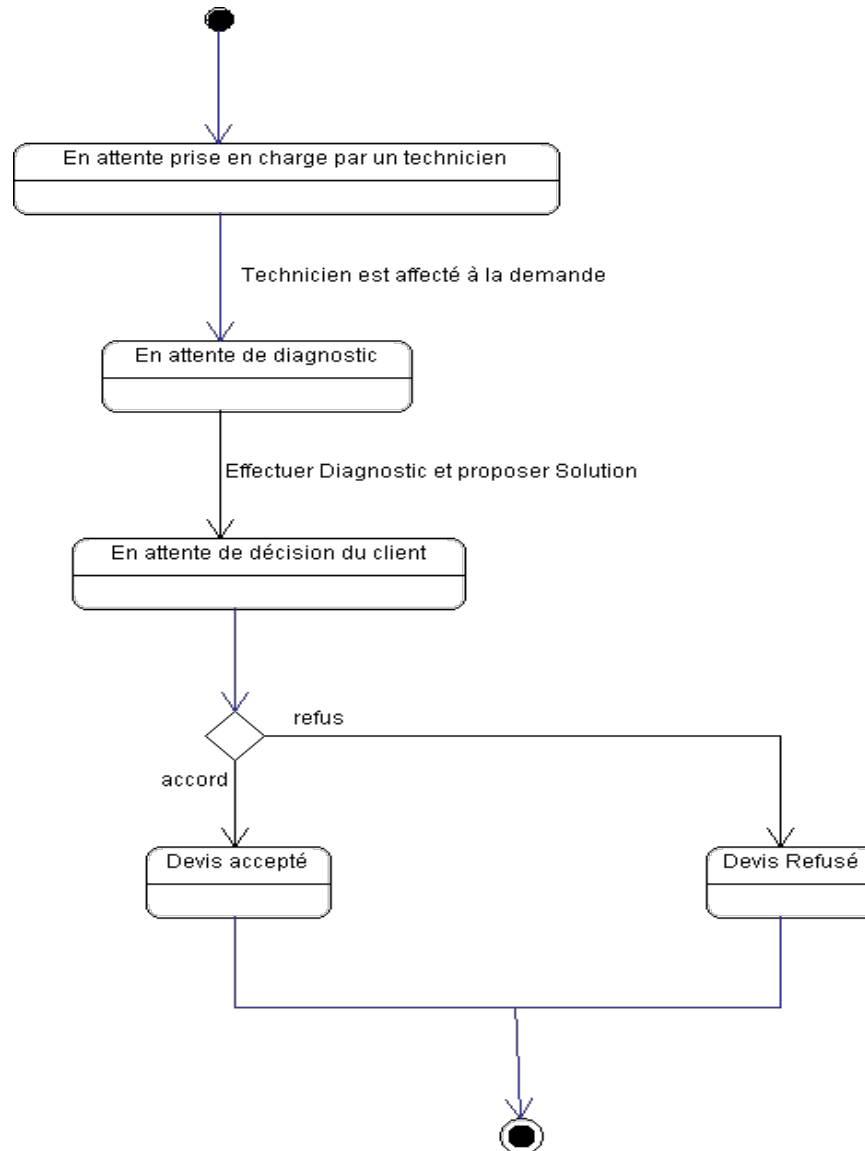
En attente prise en charge par un technicien

Technicien est affecté à la demande

En attente de diagnostic

Effectuer Diagnostic et proposer Solution

En attente de décision du client

refus

accord

Devis accepté

Devis Refusé